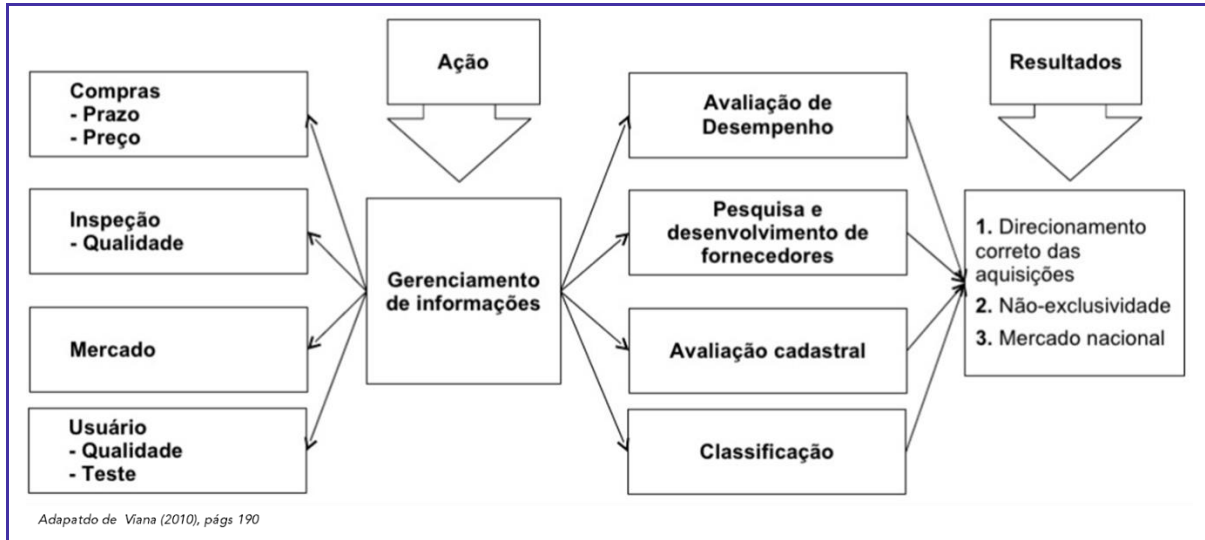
Ação

Resultados

Compras
- Prazo
- Preço

Inspeção
- Qualidade

Mercado

Usuário
- Qualidade
- Teste

Gerenciamento de informações

Avaliação de Desempenho

Pesquisa e desenvolvimento de fornecedores

Avaliação cadastral

Classificação

1. Direcionamento correto das aquisições
2. Não-exclusividade
3. Mercado nacional

Adapatdo de Viana (2010), págs 190